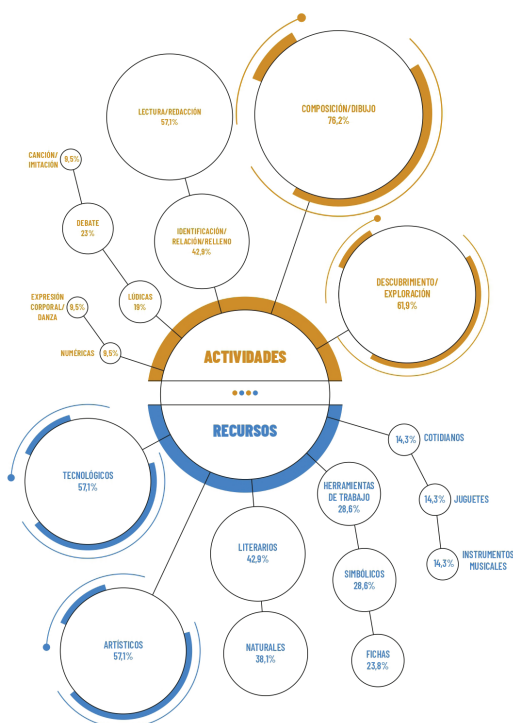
LECTURA/REDACCIÓN
57,1%

COMPOSICIÓN/DIBUJO
76,2%

CANCIÓN/IMITACIÓN
9,5%

DEBATE
23%

IDENTIFICACIÓN/RELACIÓN/RELLENO
42,9%

DESCUBRIMIENTO/EXPLORACIÓN
61,9%

EXPRESIÓN CORPORAL/DANZA
9,5%

LÚDICAS
19%

NUMÉRICAS
9,5%

ACTIVIDADES

RECURSOS

14,3%
COTIDIANOS

TECNOLÓGICOS
57,1%

HERRAMIENTAS DE TRABAJO
28,6%

14,3%
JUGUETES

LITERARIOS
42,9%

SIMBÓLICOS
28,6%

14,3%
INSTRUMENTOS MUSICALES

ARTÍSTICOS
57,1%

NATURALES
38,1%

FICHAS
23,8%